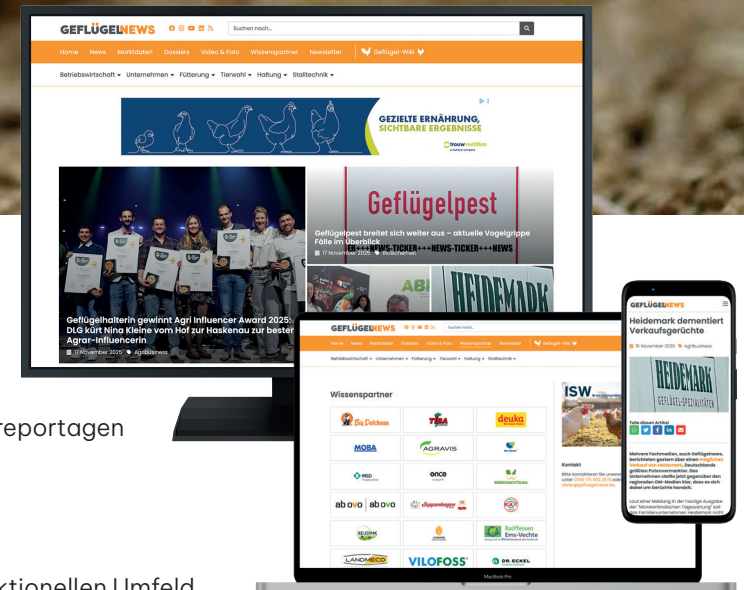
GEFLÜGELNEWS

Suchen nach...

Home News Marktdaten Dossiers Video & Foto Wissenspartner Newsletter Geflügel-Wiki

Betriebswirtschaft Unternehmen Fütterung Tierwohl Haltung Stalltechnik

GEZIELTE ERNÄHRUNG, SICHTBARE ERGEBNISSE

trouw nutrition

Geflügelpest

Geflügelpest breitet sich weiter aus – aktuelle Vogelgrippe Fälle im Überblick

17 November 2025 Biosicherheit

NEWS-TICKER+++NEWS-TICKER+++NEWS

Geflügelhalterin gewinnt Agri Influencer Award 2025: DLG kürt Nina Kleine vom Hof zur Haskenau zur besten Agrar-Influencerin

17 November 2025 Agribusiness

HEIDEMARK

reportagen

GEFLÜGELNEWS

Suchen nach...

Home News Marktdaten Dossiers Video & Foto Wissenspartner Newsletter Geflügel-Wiki

Betriebswirtschaft Unternehmen Fütterung Tierwohl Haltung Stalltechnik

Wissenspartner

Big Dutchman TIBA deuka

MOBA AGRAVIS

MSD ence

ab ovo ab ovo

Raiffeisen Ems-Vechte

LANDMECO VILOFOSS DR. ECKEL

ISW

Kontakt

MacBook Pro

GEFLÜGELNEWS

Heidemark dementiert Verkaufsgerüchte

15 November 2025 Agribusiness

HEIDEMARK
GEFLÜGEL-SPEZIALITÄTEN

Teile diesen Artikel

Mehrere Fachmedien, auch Geflügelnews, berichteten gestern über einen möglichen Verkauf von Heidemark, Deutschlands größtem Putenvermarkter.

ktionellen Umfeld